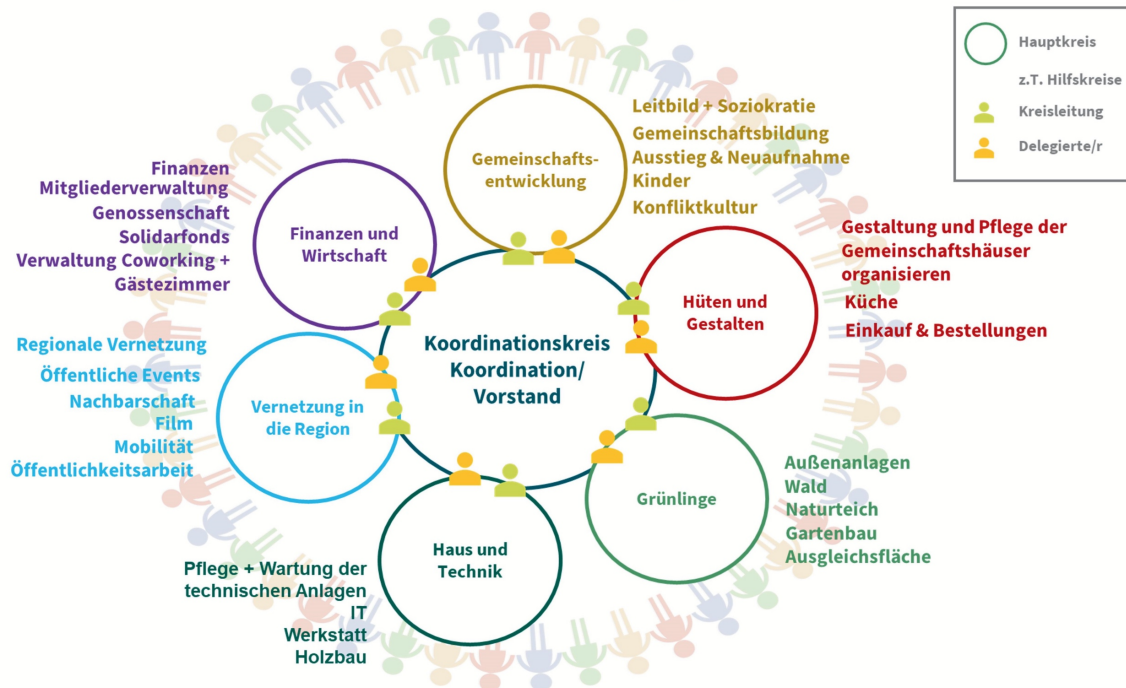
Hauptkreis
z.T. Hilfskreise
Kreisleitung
Delegierte/r

Gemeinschafts-entwicklung

Leitbild + Soziokratie
Gemeinschaftsbildung
Ausstieg & Neuaufnahme
Kinder
Konfliktkultur

Finanzen
Mitgliederverwaltung
Genossenschaft
Solidarfonds
Verwaltung Coworking + Gästezimmer

Finanzen und Wirtschaft

Gestaltung und Pflege der Gemeinschaftshäuser organisieren
Küche
Einkauf & Bestellungen

Hüten und Gestalten

Koordinationskreis
Koordination/
Vorstand

Regionale Vernetzung
Öffentliche Events
Nachbarschaft
Film
Mobilität
Öffentlichkeitsarbeit

Vernetzung in die Region

Außenanlagen
Wald
Naturteich
Gartenbau
Ausgleichsfläche

Grünlinge

Haus und Technik

Pflege + Wartung der technischen Anlagen
IT
Werkstatt
Holzbau